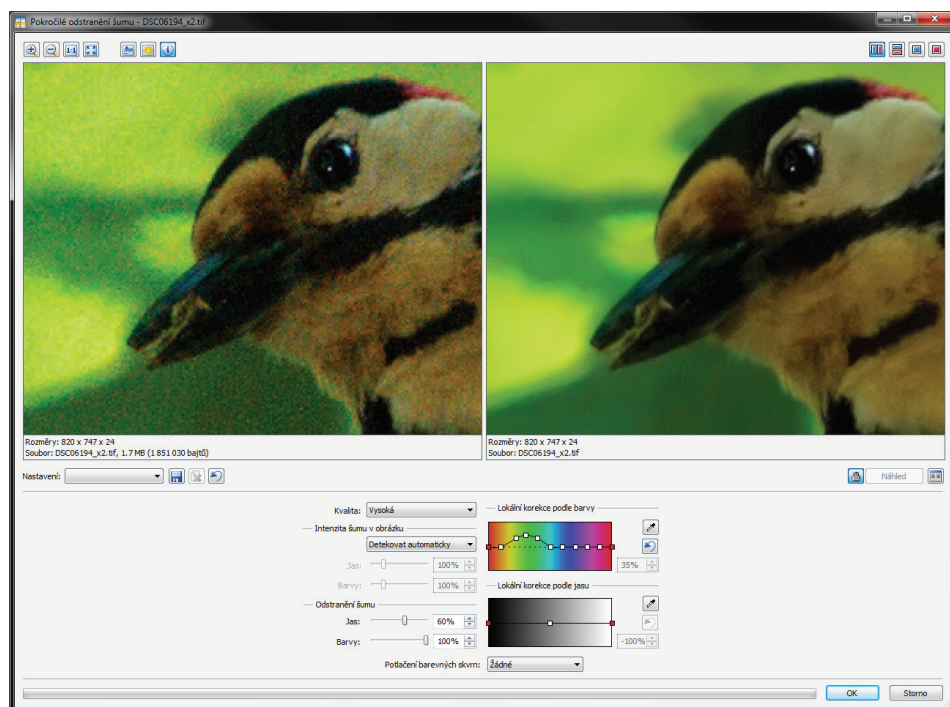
Pokročilé odstranění šumu - DSC06194_x2.tif

Rozměry: 820 x 747 x 24
Soubor: DSC06194_x2.tif, 1.7 MB (1 851 030 bajtů)

Rozměry: 820 x 747 x 24
Soubor: DSC06194_x2.tif

Nastavení:

Náhled

Kvalita: Vysoká

Intenzita šumu v obrázku

Detekovat automaticky

Jas: 100%

Barvy: 100%

Odstranění šumu

Jas: 60%

Barvy: 100%

Potlačení barevných skvrn: Žádné

Lokální korekce podle barvy

35%

Lokální korekce podle jasu

-100%

OK

Storno